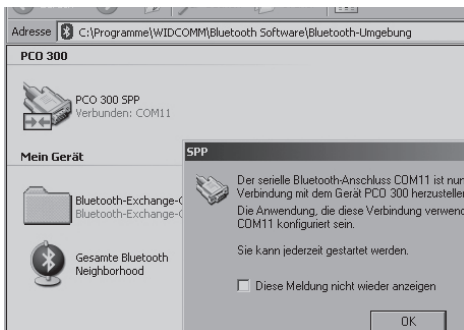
Adresse C:\Programme\WIDCOMM\Bluetooth Software\Bluetooth-Umgebung

PCO 300

PCO 300 SPP
Verbunden: COM11

Mein Gerät

Bluetooth-Exchange-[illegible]
Bluetooth-Exchange-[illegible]

Gesamte Bluetooth Neighborhood

SPP

Der serielle Bluetooth-Anschluss COM11 ist nun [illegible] Verbindung mit dem Gerät PCO 300 herzustellen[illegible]

Die Anwendung, die diese Verbindung verwend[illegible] COM11 konfiguriert sein.

Sie kann jederzeit gestartet werden.

Diese Meldung nicht wieder anzeigen

OK